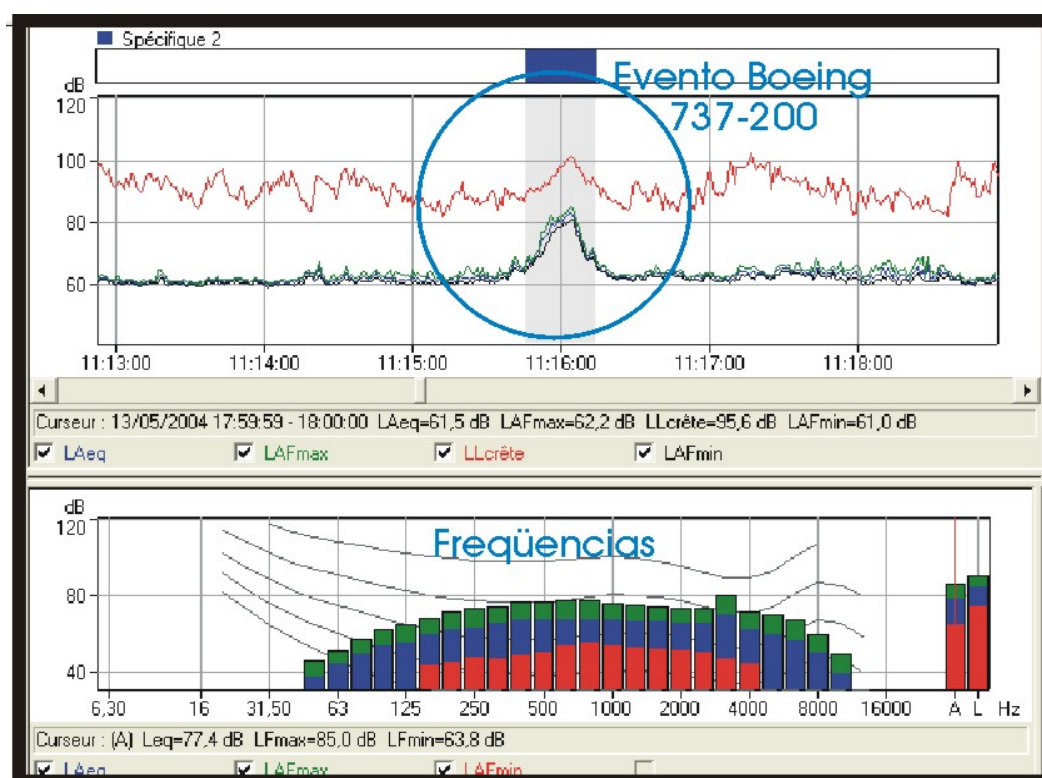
Spécifique 2

Evento Boeing 737-200

dB
120
100
80
60

11:13:00 11:14:00 11:15:00 11:16:00 11:17:00 11:18:00

Curseur : 13/05/2004 17:59:59 - 18:00:00 LAeq=61,5 dB LAFmax=62,2 dB LLcrête=95,6 dB LAFmin=61,0 dB

LAeq LAFmax LLcrête LAFmin

dB
120
80
40

Freqüencias

6,30 16 31,50 63 125 250 500 1000 2000 4000 8000 16000 A L Hz

Curseur : (A) Leq=77,4 dB LFmax=85,0 dB LFmin=63,8 dB

LAeq LAFmax LAFmin